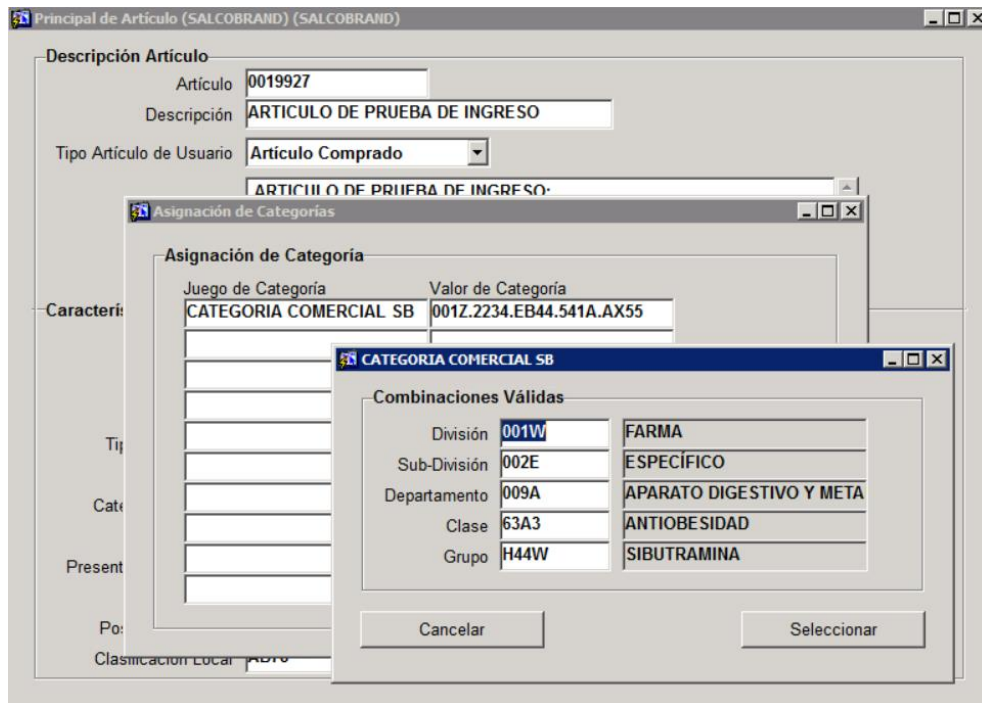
Principal de Artículo (SALCOBRAND) (SALCOBRAND)

Descripción Artículo
Artículo 0019927
Descripción ARTICULO DE PRUEBA DE INGRESO
Tipo Artículo de Usuario Artículo Comprado
ARTICULO DE PRUEBA DE INGRESO:

Asignación de Categorías

Asignación de Categoría
Juego de Categoría
Valor de Categoría
CATEGORIA COMERCIAL SB
001Z.2234.EB44.541A.AX55

Caracterís
Ti
Cate
Present
Po
Clasificación Local ABT6

CATEGORIA COMERCIAL SB

Combinaciones Válidas
División 001W FARMA
Sub-División 002E ESPECÍFICO
Departamento 009A APARATO DIGESTIVO Y META
Clase 63A3 ANTIOBESIDAD
Grupo H44W SIBUTRAMINA

Cancelar
Seleccionar